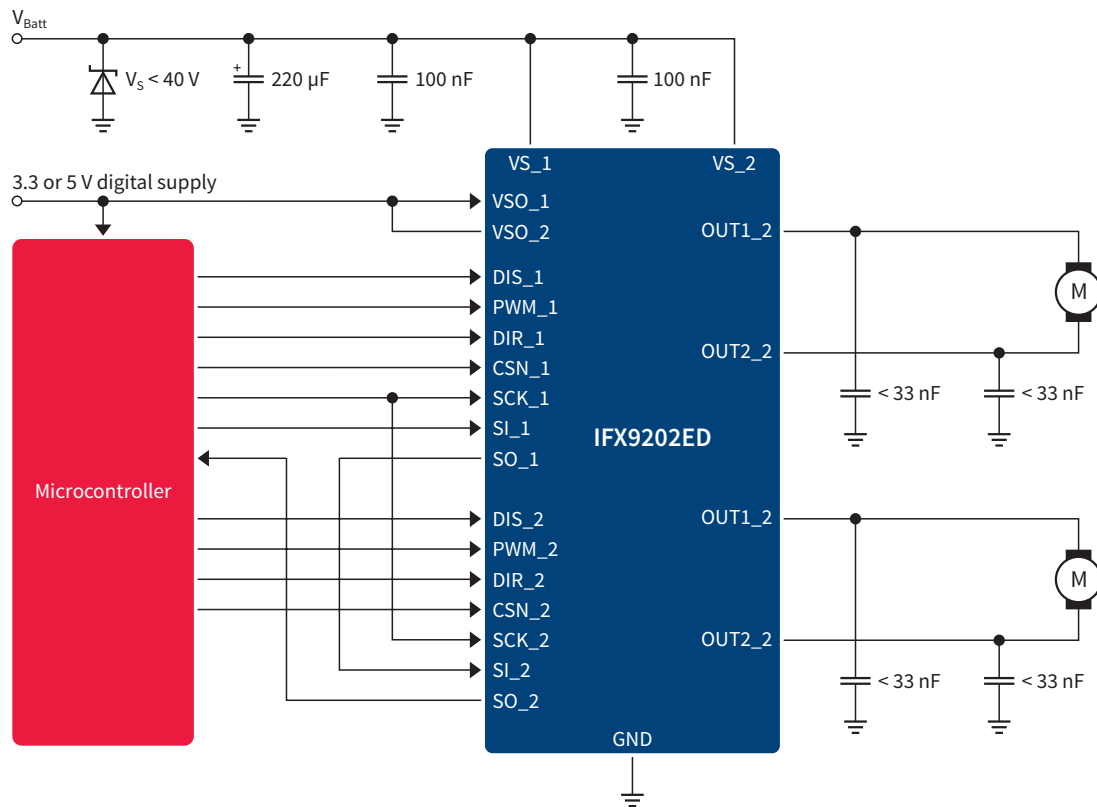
$V_{Batt}$

$V_S$ < 40 V

+

220 µF

100 nF

100 nF

3.3 or 5 V digital supply

VS_1

VS_2

VSO_1

VSO_2

OUT1_2

DIS_1

PWM_1

DIR_1

OUT2_2

CSN_1

SCK_1

< 33 nF

< 33 nF

SI_1

IFX9202ED

SO_1

Microcontroller

DIS_2

OUT1_2

PWM_2

DIR_2

CSN_2

SCK_2

OUT2_2

SI_2

< 33 nF

< 33 nF

SO_2

GND

M

M